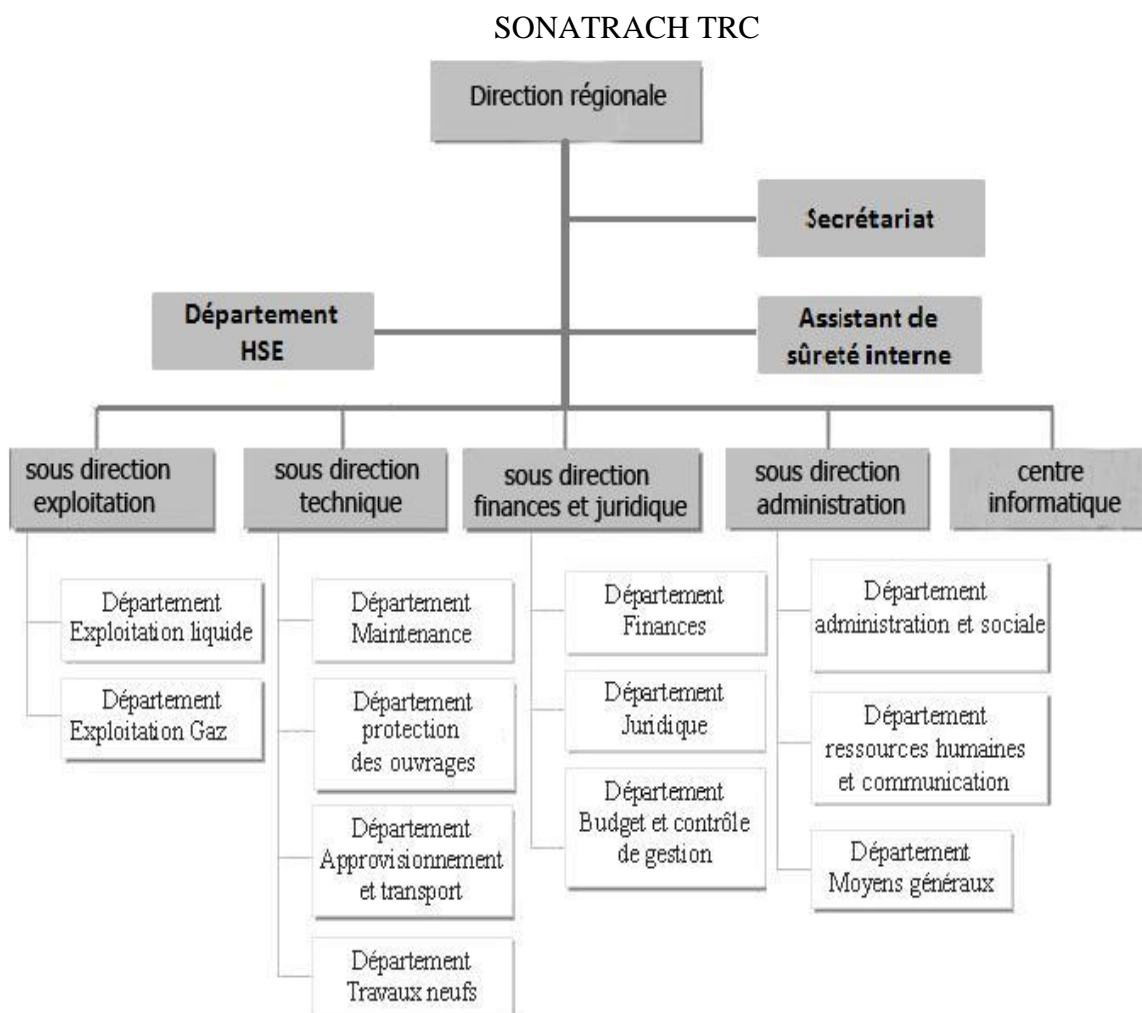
SONATRACH TRC

Direction régionale

Secrétariat

Département HSE

Assistant de sûreté interne

sous direction exploitation

sous direction technique

sous direction finances et juridique

sous direction administration

centre informatique

Département Exploitation liquide

Département Exploitation Gaz

Département Maintenance

Département protection des ouvrages

Département Approvisionnement et transport

Département Travaux neufs

Département Finances

Département Juridique

Département Budget et contrôle de gestion

Département administration et sociale

Département ressources humaines et communication

Département Moyens généraux